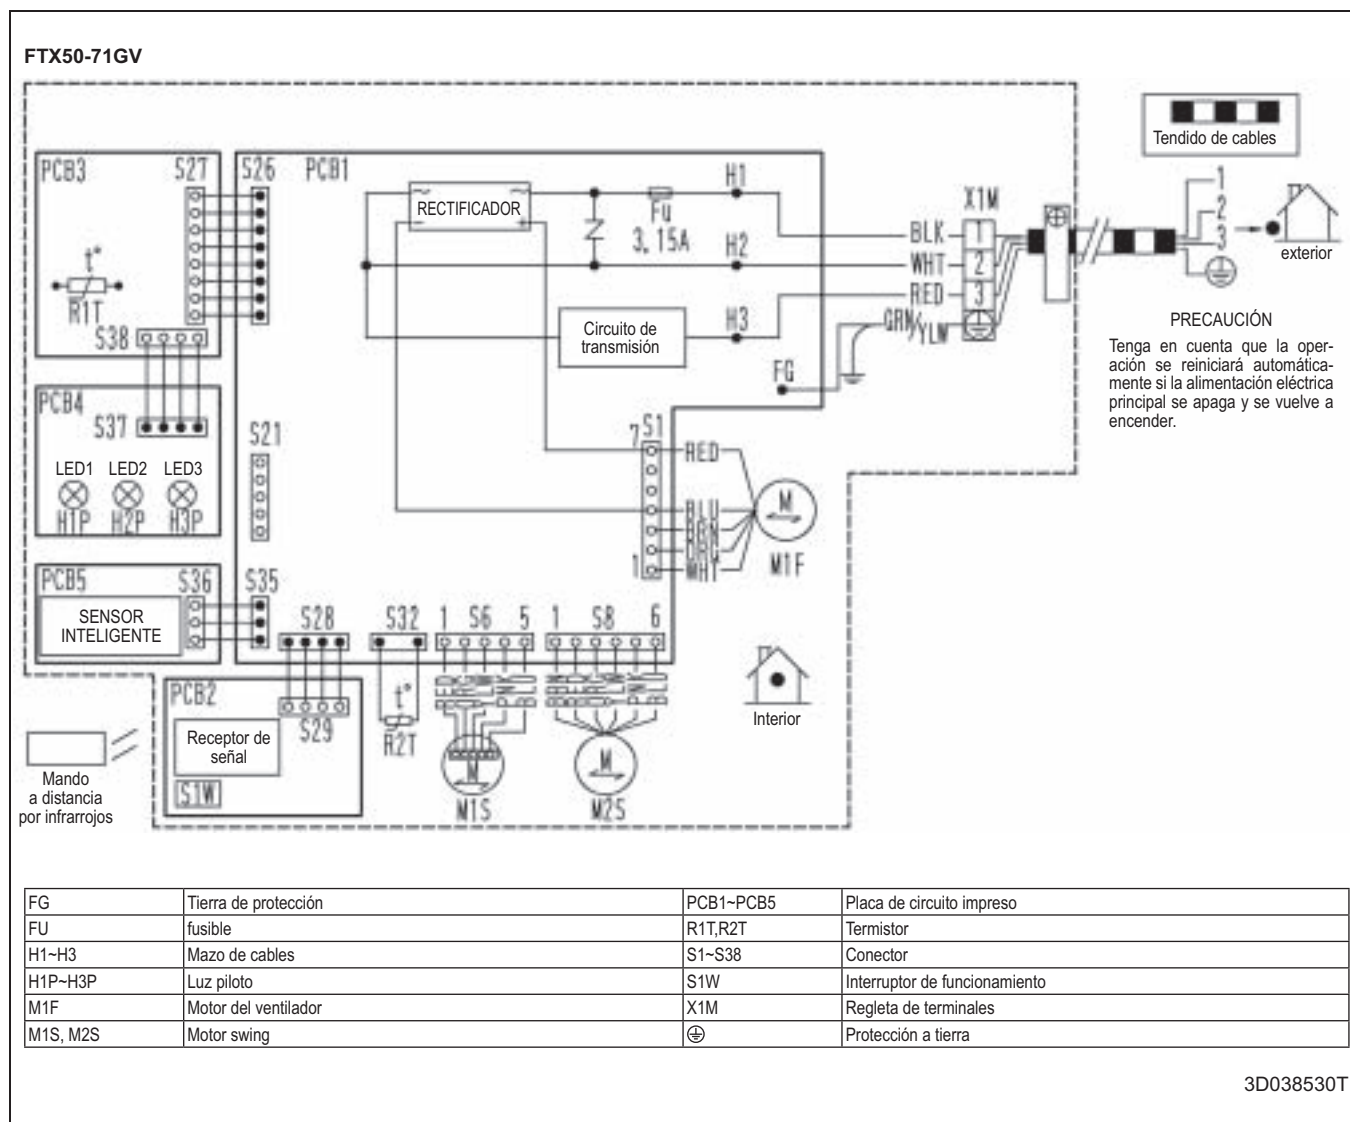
FTX50-71GV

Tendido de cables

PCB3 S27 S26 PCB1

RECTIFICADOR

Fu 3, 15A

H1 H2 H3

X1M

BLK 1
WHT 2
RED 3
GRN/YLW

1 2 3

exterior

t°
R1T
S38

Circuito de transmisión

FG

PRECAUCIÓN

Tenga en cuenta que la operación se reiniciará automáticamente si la alimentación eléctrica principal se apaga y se vuelve a encender.

PCB4
S37

S21

LED1 LED2 LED3
H1P H2P H3P

7 S1
RED
BLU
BRN
ORG
1 WHT

M
M1F

PCB5 S36
SENSOR INTELIGENTE

S35

S28 S32 1 S6 5 1 S8 6

PCB2
Receptor de señal
S1W

S29

t°
R2T

M
M1S

M
M2S

Interior

Mando a distancia por infrarrojos

| FG | Tierra de protección | PCB1~PCB5 | Placa de circuito impreso |
|---|---|---|---|
| FU | fusible | R1T,R2T | Termistor |
| H1~H3 | Mazo de cables | S1~S38 | Conector |
| H1P~H3P | Luz piloto | S1W | Interruptor de funcionamiento |
| M1F | Motor del ventilador | X1M | Regleta de terminales |
| M1S, M2S | Motor swing | ⊕ | Protección a tierra |

3D038530T